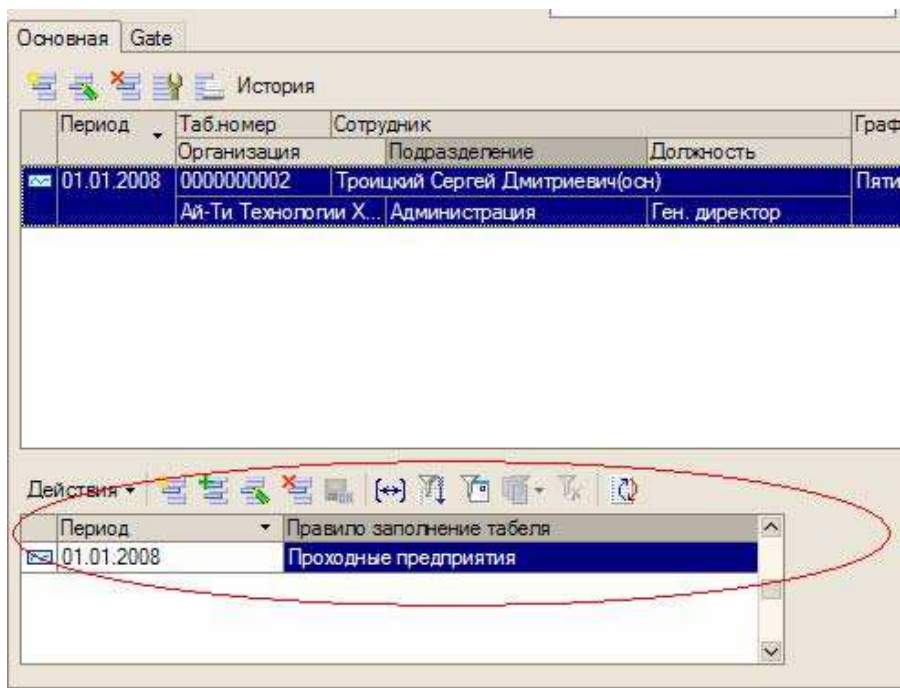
Основная | Gate

История

| Период | Таб.номер | Сотрудник | | Граф |
|---|---|---|---|---|
| | Организация | Подразделение | Должность | |
| 01.01.2008 | 0000000002 | Троицкий Сергей Дмитриевич(осн) | | Пяти |
| | Ай-Ти Технологии Х... | Администрация | Ген. директор | |

Действия

| Период | Правило заполнение табеля |
|---|---|
| 01.01.2008 | Проходные предприятия |